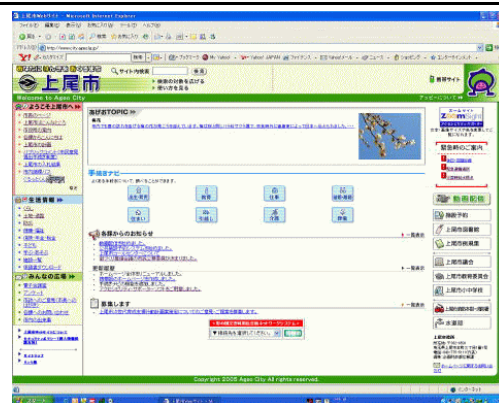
上尾市ホームページ - Microsoft Internet Explorer
ファイル(F) 編集(E) 表示(V) お気に入り(A) ツール(T) ヘルプ(H)
戻る
アドレス(D) http://www.city.ageo.lg.jp/
移動
上尾市
サイト内検索
検索
Welcome to Ageo City
ようこそ上尾市へ
生活情報
みんなの広場
あげおTOPIC
手続きナビ
各課からのお知らせ
募集します
動画配信
施設予約
上尾市例規集
上尾市議会
上尾市教育委員会
上尾市小中学校
上尾市図書館
緊急時のご案内
Copyright 2008 Ageo City All rights reserved.
インターネット
上尾市ホームページ